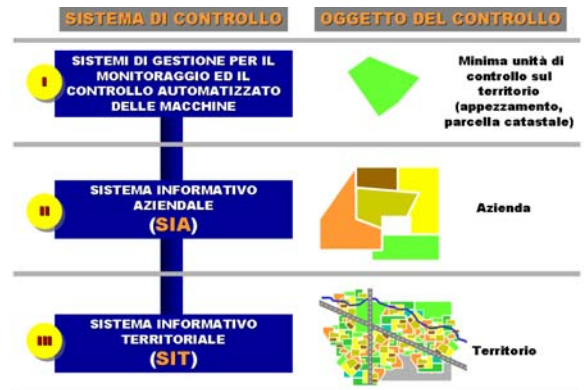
SISTEMA DI CONTROLLO

OGGETTO DEL CONTROLLO

I

SISTEMI DI GESTIONE PER IL MONITORAGGIO ED IL CONTROLLO AUTOMATIZZATO DELLE MACCHINE

Minima unità di controllo sul territorio (appezzamento, parcella catastale)

II

SISTEMA INFORMATIVO AZIENDALE (SIA)

Azienda

III

SISTEMA INFORMATIVO TERRITORIALE (SIT)

Territorio